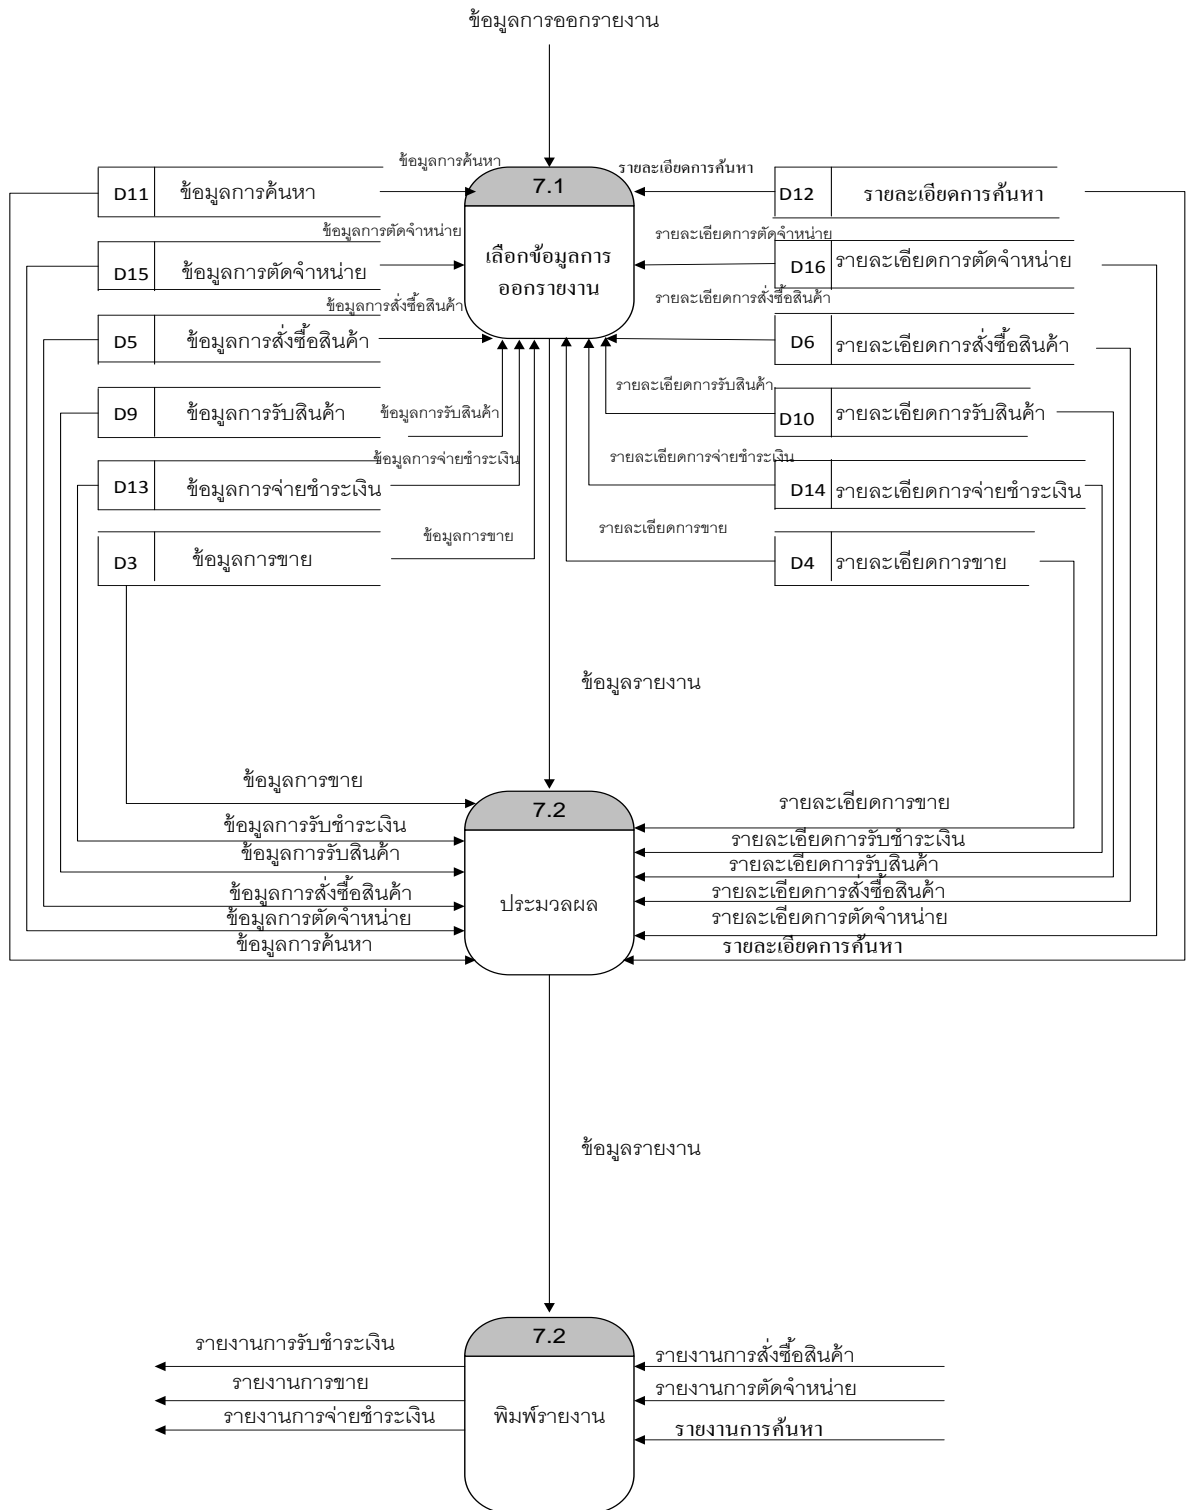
ข้อมูลการออกรายงาน

ข้อมูลการค้นหา
D11 ข้อมูลการค้นหา
ข้อมูลการตัดจำหน่าย
D15 ข้อมูลการตัดจำหน่าย
ข้อมูลการสั่งซื้อสินค้า
D5 ข้อมูลการสั่งซื้อสินค้า
D9 ข้อมูลการรับสินค้า
ข้อมูลการรับสินค้า
ข้อมูลการจ่ายชำระเงิน
D13 ข้อมูลการจ่ายชำระเงิน
ข้อมูลการขาย
D3 ข้อมูลการขาย

7.1
เลือกข้อมูลการออกรายงาน

รายละเอียดการค้นหา
D12 รายละเอียดการค้นหา
รายละเอียดการตัดจำหน่าย
D16 รายละเอียดการตัดจำหน่าย
รายละเอียดการสั่งซื้อสินค้า
D6 รายละเอียดการสั่งซื้อสินค้า
รายละเอียดการรับสินค้า
D10 รายละเอียดการรับสินค้า
รายละเอียดการจ่ายชำระเงิน
D14 รายละเอียดการจ่ายชำระเงิน
รายละเอียดการขาย
D4 รายละเอียดการขาย

ข้อมูลรายงาน

ข้อมูลการขาย
ข้อมูลการรับชำระเงิน
ข้อมูลการรับสินค้า
ข้อมูลการสั่งซื้อสินค้า
ข้อมูลการตัดจำหน่าย
ข้อมูลการค้นหา

7.2
ประมวลผล

รายละเอียดการขาย
รายละเอียดการรับชำระเงิน
รายละเอียดการรับสินค้า
รายละเอียดการสั่งซื้อสินค้า
รายละเอียดการตัดจำหน่าย
รายละเอียดการค้นหา

ข้อมูลรายงาน

รายงานการรับชำระเงิน
รายงานการขาย
รายงานการจ่ายชำระเงิน

7.2
พิมพ์รายงาน

รายงานการสั่งซื้อสินค้า
รายงานการตัดจำหน่าย
รายงานการค้นหา